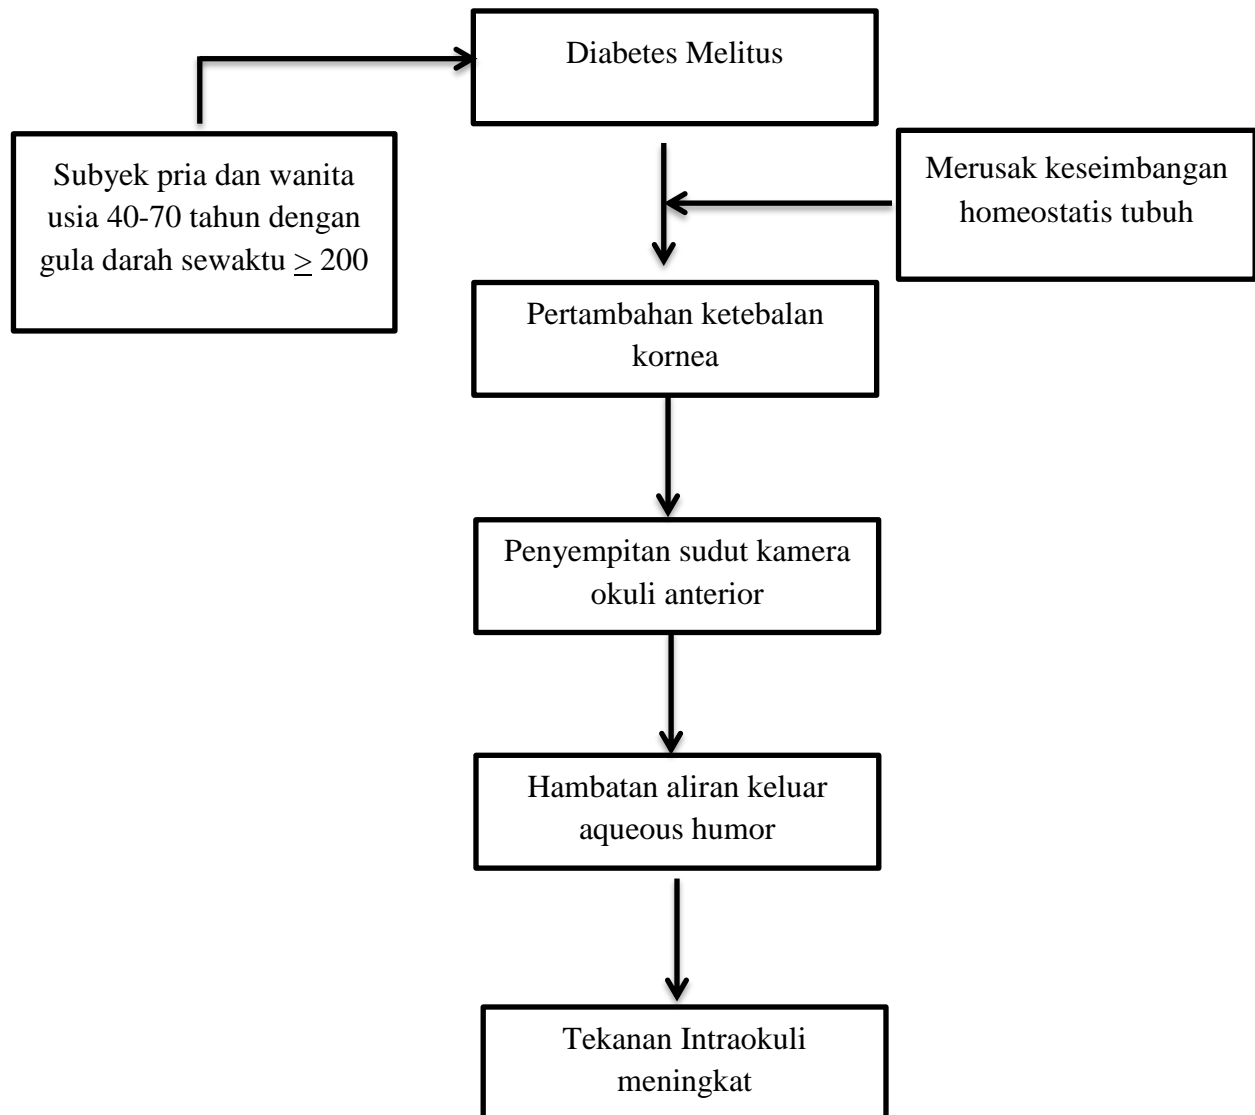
Subyek pria dan wanita usia 40-70 tahun dengan gula darah sewaktu $\geq$ 200

Diabetes Melitus

Merusak keseimbangan homeostatis tubuh

Pertambahan ketebalan kornea

Penyempitan sudut kamera okuli anterior

Hambatan aliran keluar aqueous humor

Tekanan Intraokuli meningkat